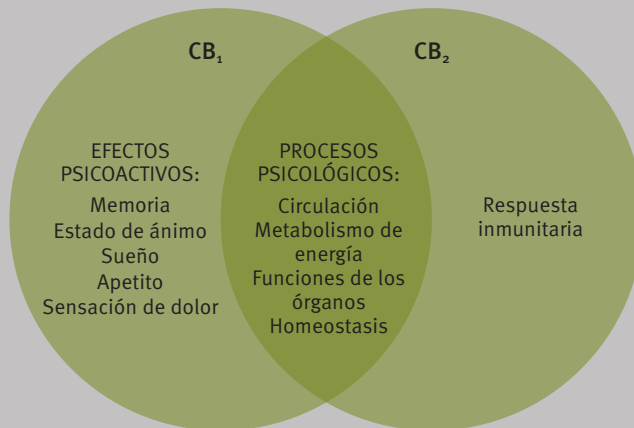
$CB_1$

$CB_2$

EFECTOS PSICOACTIVOS:
Memoria
Estado de ánimo
Sueño
Apetito
Sensación de dolor

PROCESOS PSICOLÓGICOS:
Circulación
Metabolismo de energía
Funciones de los órganos
Homeostasis

Respuesta inmunitaria